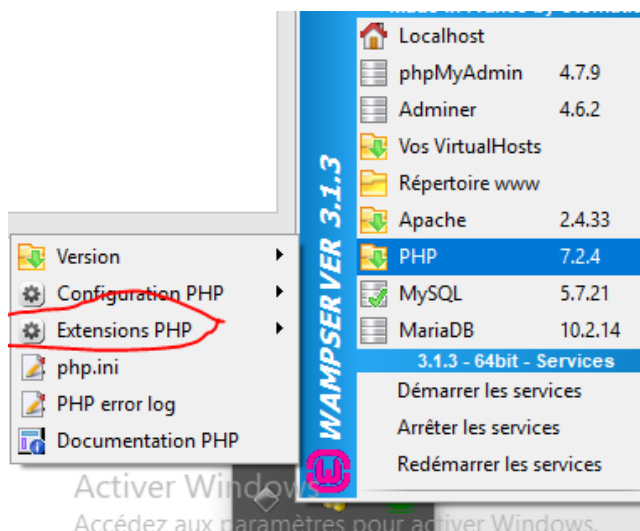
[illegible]
Localhost
phpMyAdmin 4.7.9
Adminer 4.6.2
Vos VirtualHosts
Répertoire www
Apache 2.4.33
PHP 7.2.4
MySQL 5.7.21
MariaDB 10.2.14
3.1.3 - 64bit - Services
Démarrer les services
Arrêter les services
Redémarrer les services

WAMPSERVER 3.1.3

Version
Configuration PHP
Extensions PHP
php.ini
PHP error log
Documentation PHP

Activer Windows
Accédez aux paramètres pour activer Windows.